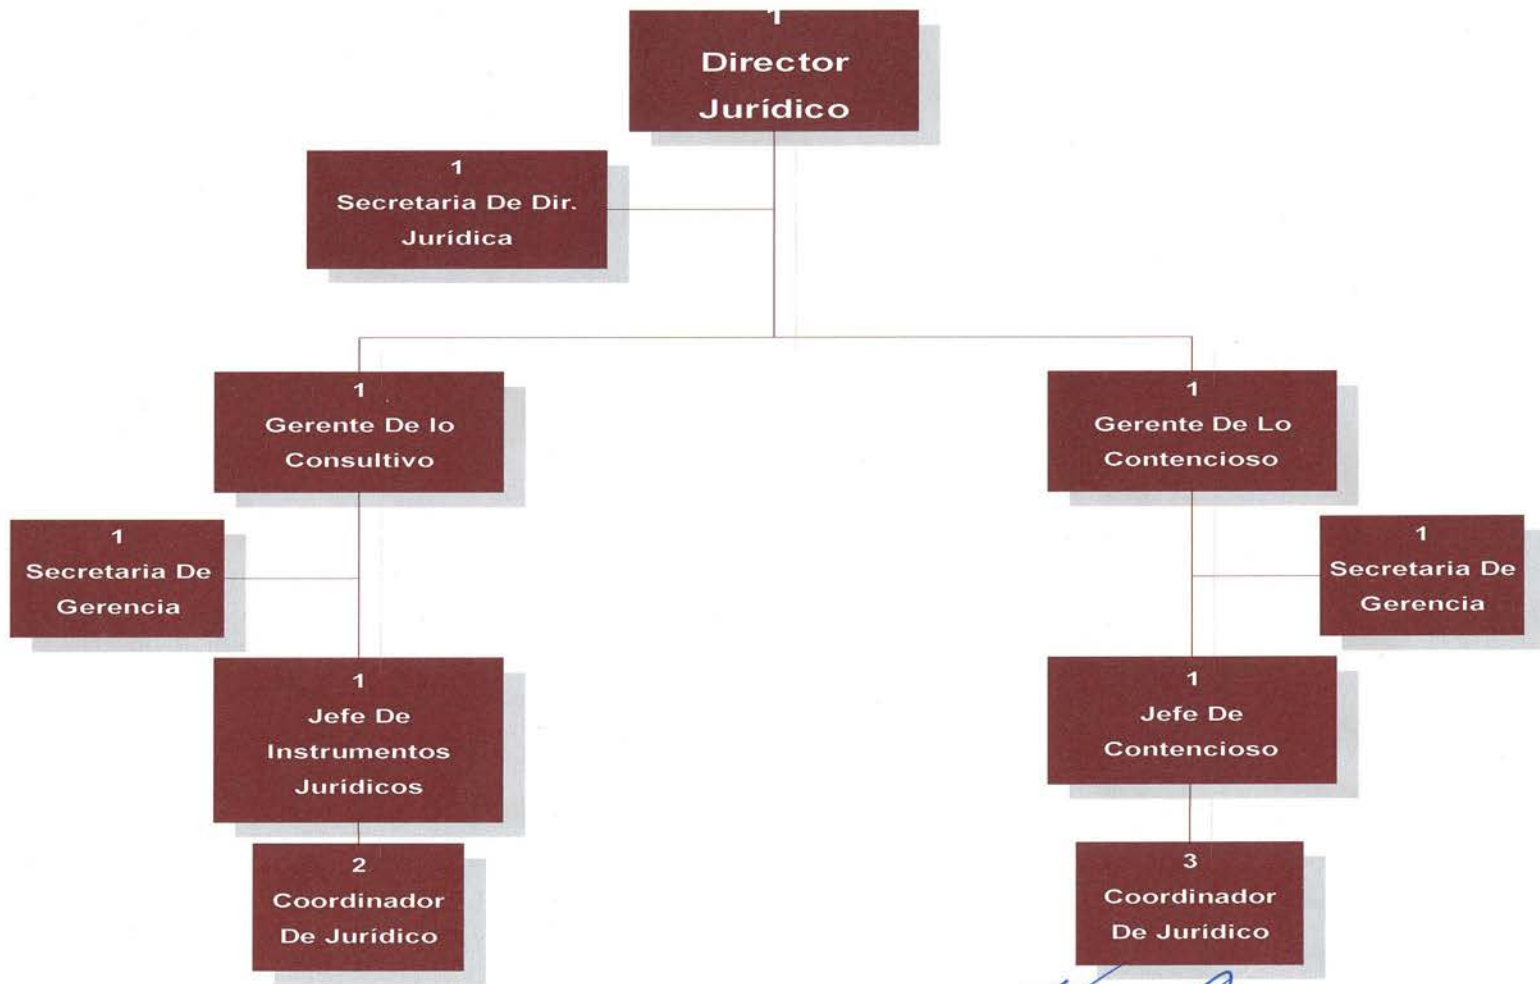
1
Director
Jurídico

1
Secretaria De Dir.
Jurídica

1
Gerente De lo
Consultivo

1
Gerente De Lo
Contencioso

1
Secretaria De
Gerencia

1
Secretaria De
Gerencia

1
Jefe De
Instrumentos
Jurídicos

1
Jefe De
Contencioso

2
Coordinador
De Jurídico

3
Coordinador
De Jurídico